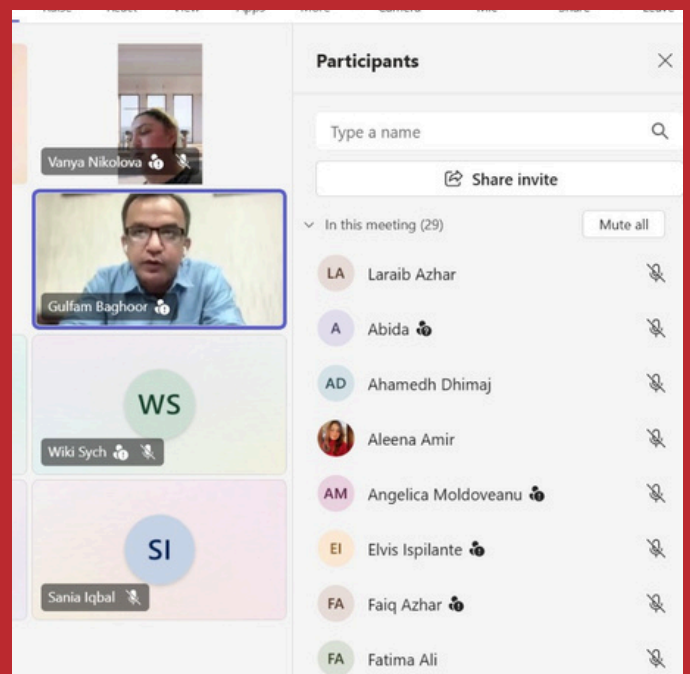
Vanya Nikolova

Gulfam Baghoor

WS

Wiki Sych

SI

Sania Iqbal

Participants

Type a name

Share invite

In this meeting (29)

Mute all

LA Laraib Azhar

A Abida

AD Ahamedh Dhimaj

Aleena Amir

AM Angelica Moldoveanu

EI Elvis Ispilante

FA Faiq Azhar

FA Fatima Ali